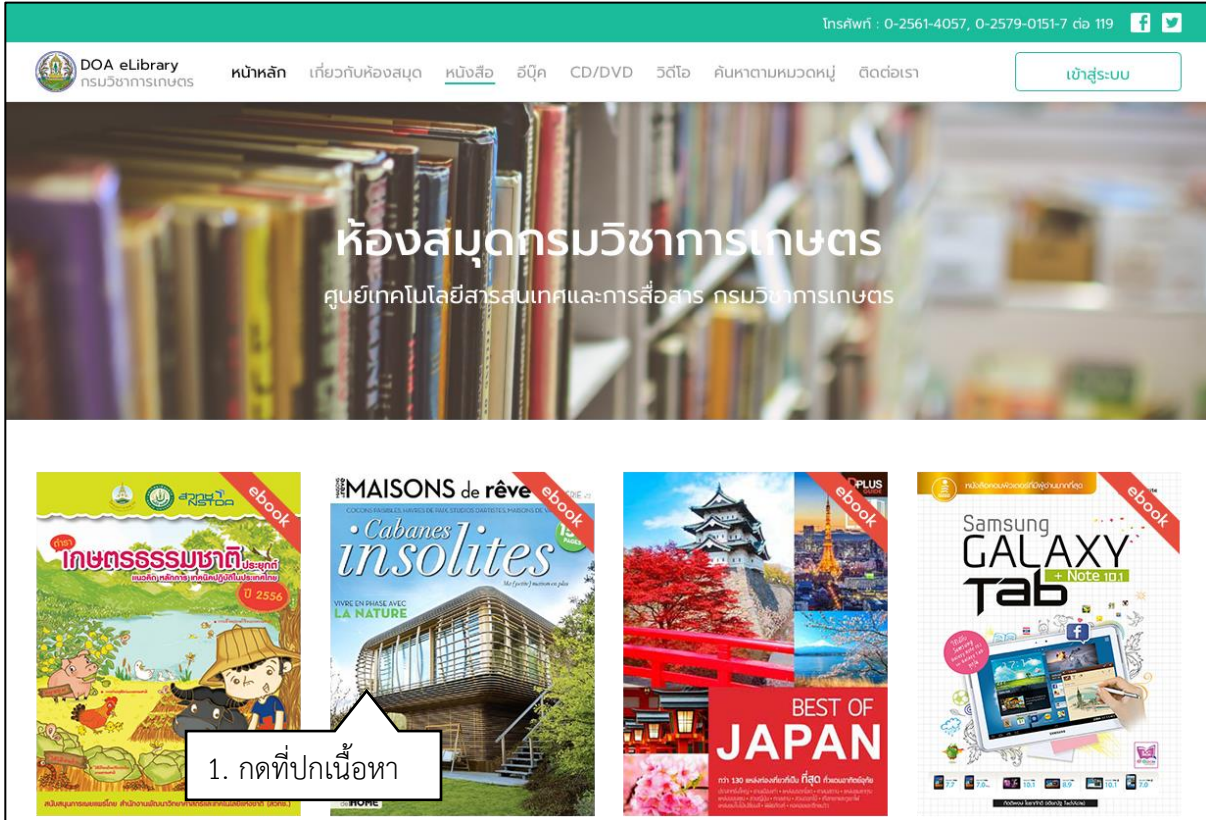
โทรศัพท์ : 0-2561-4057, 0-2579-0151-7 ต่อ 119

DOA eLibrary
กรมวิชาการเกษตร

หน้าหลัก เกี่ยวกับห้องสมุด หนังสือ อีบุ๊ค CD/DVD วีดีโอ ค้นหาตามหมวดหมู่ ติดต่อเรา

เข้าสู่ระบบ

ห้องสมุดกรมวิชาการเกษตร

ศูนย์เทคโนโลยีสารสนเทศและการสื่อสาร กรมวิชาการเกษตร

ebook
สวทช. NSTDA
ตำรา เกษตรธรรมชาติประยุกต์
แนวคิด หลักการ เทคนิคปฏิบัติในประเทศไทย
ปี 2556

ebook
MAISONS de rêve
Cabanes insolites
VIVRE EN PHASE AVEC LA NATURE

ebook
BEST OF JAPAN

ebook
Samsung GALAXY Tab + Note 10.1

1. กดที่ปกเนื้อหา